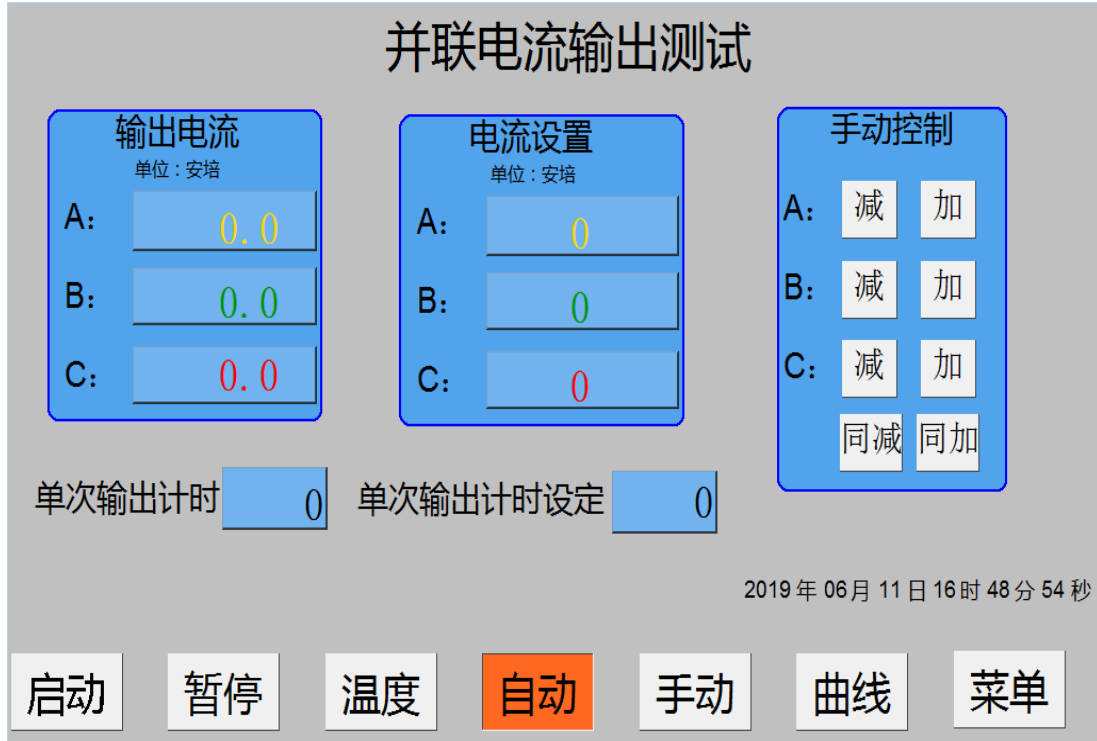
并联电流输出测试

输出电流
单位：安培
A: 0.0
B: 0.0
C: 0.0

电流设置
单位：安培
A: 0
B: 0
C: 0

手动控制
A: 减 加
B: 减 加
C: 减 加
同减 同加

单次输出计时 0
单次输出计时设定 0

2019年06月11日16时48分54秒

启动 暂停 温度 自动 手动 曲线 菜单